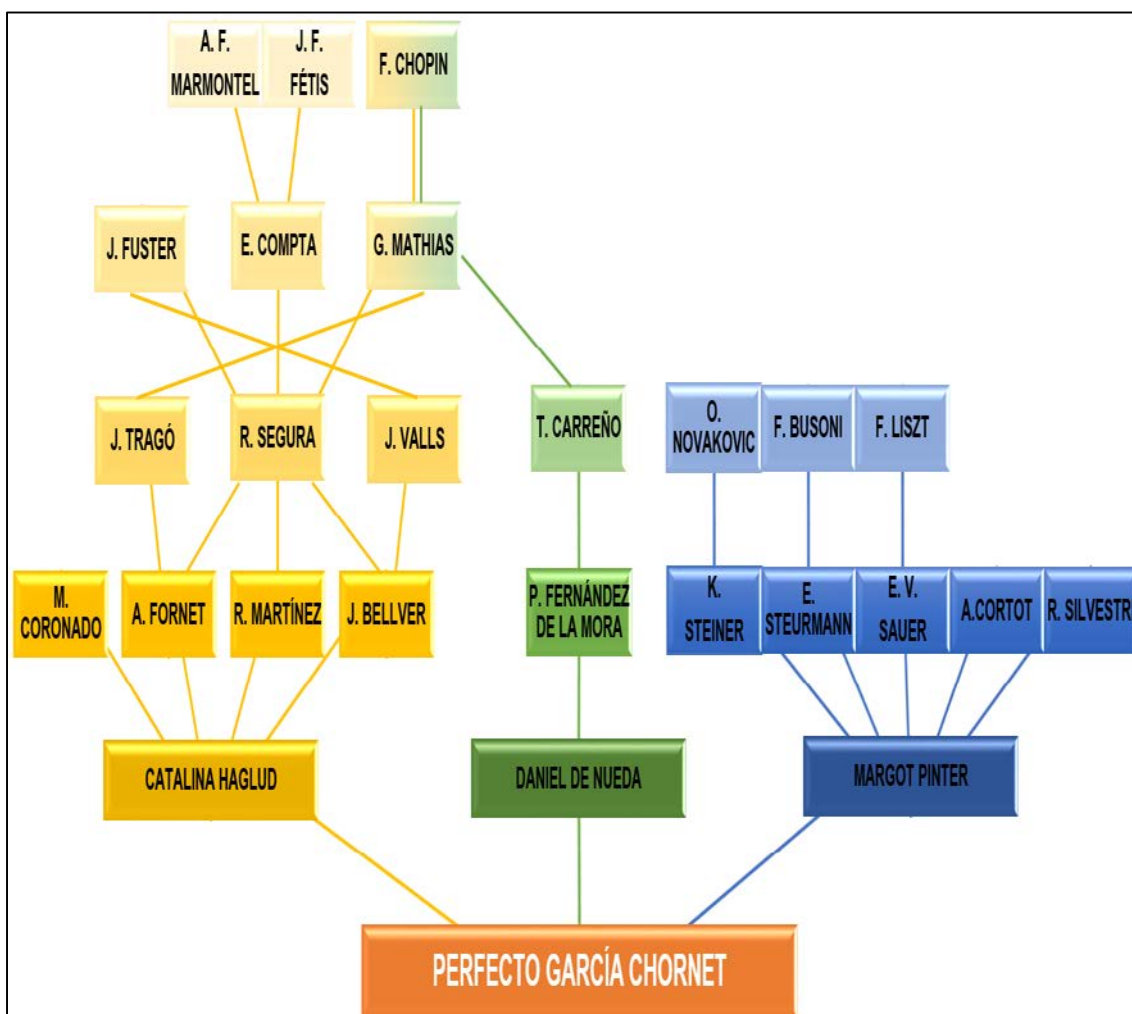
A. F. MARMONTEL

J. F. FÉTIS

F. CHOPIN

J. FUSTER

E. COMPTA

G. MATHIAS

J. TRAGÓ

R. SEGURA

J. VALLS

T. CARREÑO

O. NOVAKOVIC

F. BUSONI

F. LISZT

M. CORONADO

A. FORNET

R. MARTÍNEZ

J. BELLVER

P. FERNÁNDEZ DE LA MORA

K. STEINER

E. STEURMANN

E. V. SAUER

A.CORTOT

R. SILVESTR

CATALINA HAGLUD

DANIEL DE NUEDA

MARGOT PINTER

PERFECTO GARCÍA CHORNET